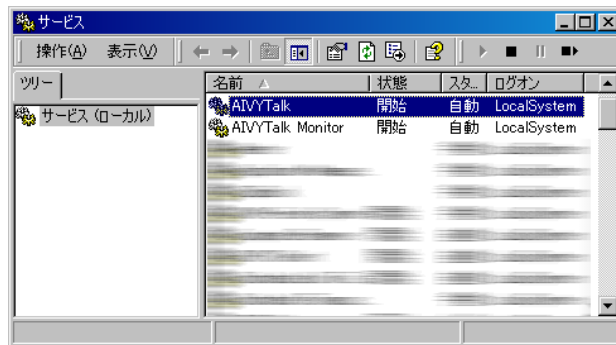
サービス

操作(A) 表示(V)

ツリー

サービス (ローカル)

| 名前 | 状態 | スタ.. | ログオン |
|---|---|---|---|
| AIVYTalk | 開始 | 自動 | LocalSystem |
| AIVYTalk Monitor | 開始 | 自動 | LocalSystem |
| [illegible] | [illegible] | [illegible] | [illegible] |